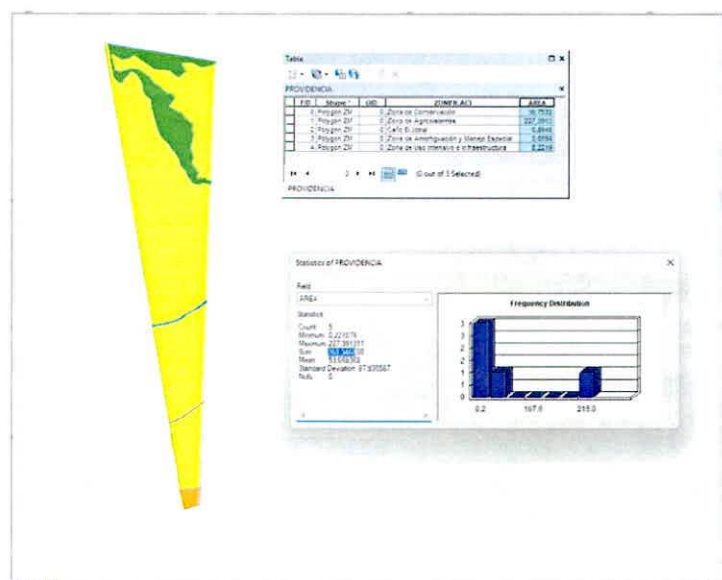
Table

PROVIDENCIA

| FID | Shape * | OID | ZONIFICACI | AREA |
|---|---|---|---|---|
| 0 | Polygon ZM | 0 | Zona de Conservación | 16,7532 |
| 1 | Polygon ZM | 0 | Zona de Agricultura | 227,3913 |
| 2 | Polygon ZM | 0 | Cañó Ecional | 0,8946 |
| 3 | Polygon ZM | 0 | Zona de Amortiguación y Manejo Especial | 0,6594 |
| 4 | Polygon ZM | 0 | Zona de Uso Intensivo o Infraestructura | 0,2219 |

(0 out of 5 Selected)

PROVIDENCIA

Statistics of PROVIDENCIA

Field
AREA

Statistics
Count: 5
Minimum: 0,221979
Maximum: 227,391377
Sum: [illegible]
Mean: 53,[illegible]
Standard Deviation: 87,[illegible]
Nulls: 0

Frequency Distribution

3
2
1
0
0,2
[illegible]
215,0